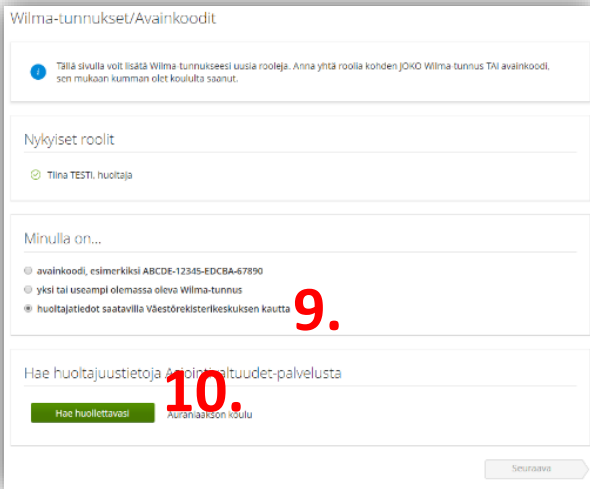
Wilma-tunnukset/Avainkoodit

Tällä sivulla voit lisätä Wilma-tunnukseesi uusia rooleja. Anna yhtä roolia kohden JOKO Wilma-tunnus TAI avainkoodi, sen mukaan kumman olet koululta saanut.

Nykyiset roolit

Tiina TESTI, huoltaja

Minulla on...

avainkoodi, esimerkiksi ABCDE-12345-EDCBA-67890

yksi tai useampi olemassa oleva Wilma-tunnus

huoltajatiedot saatavilla Väestörekisterikeskuksen kautta

9.

Hae huoltajuustietoja A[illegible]altuudet-palvelusta

10.

Hae huollettavasi

Auranlaakson koulu

Seuraava